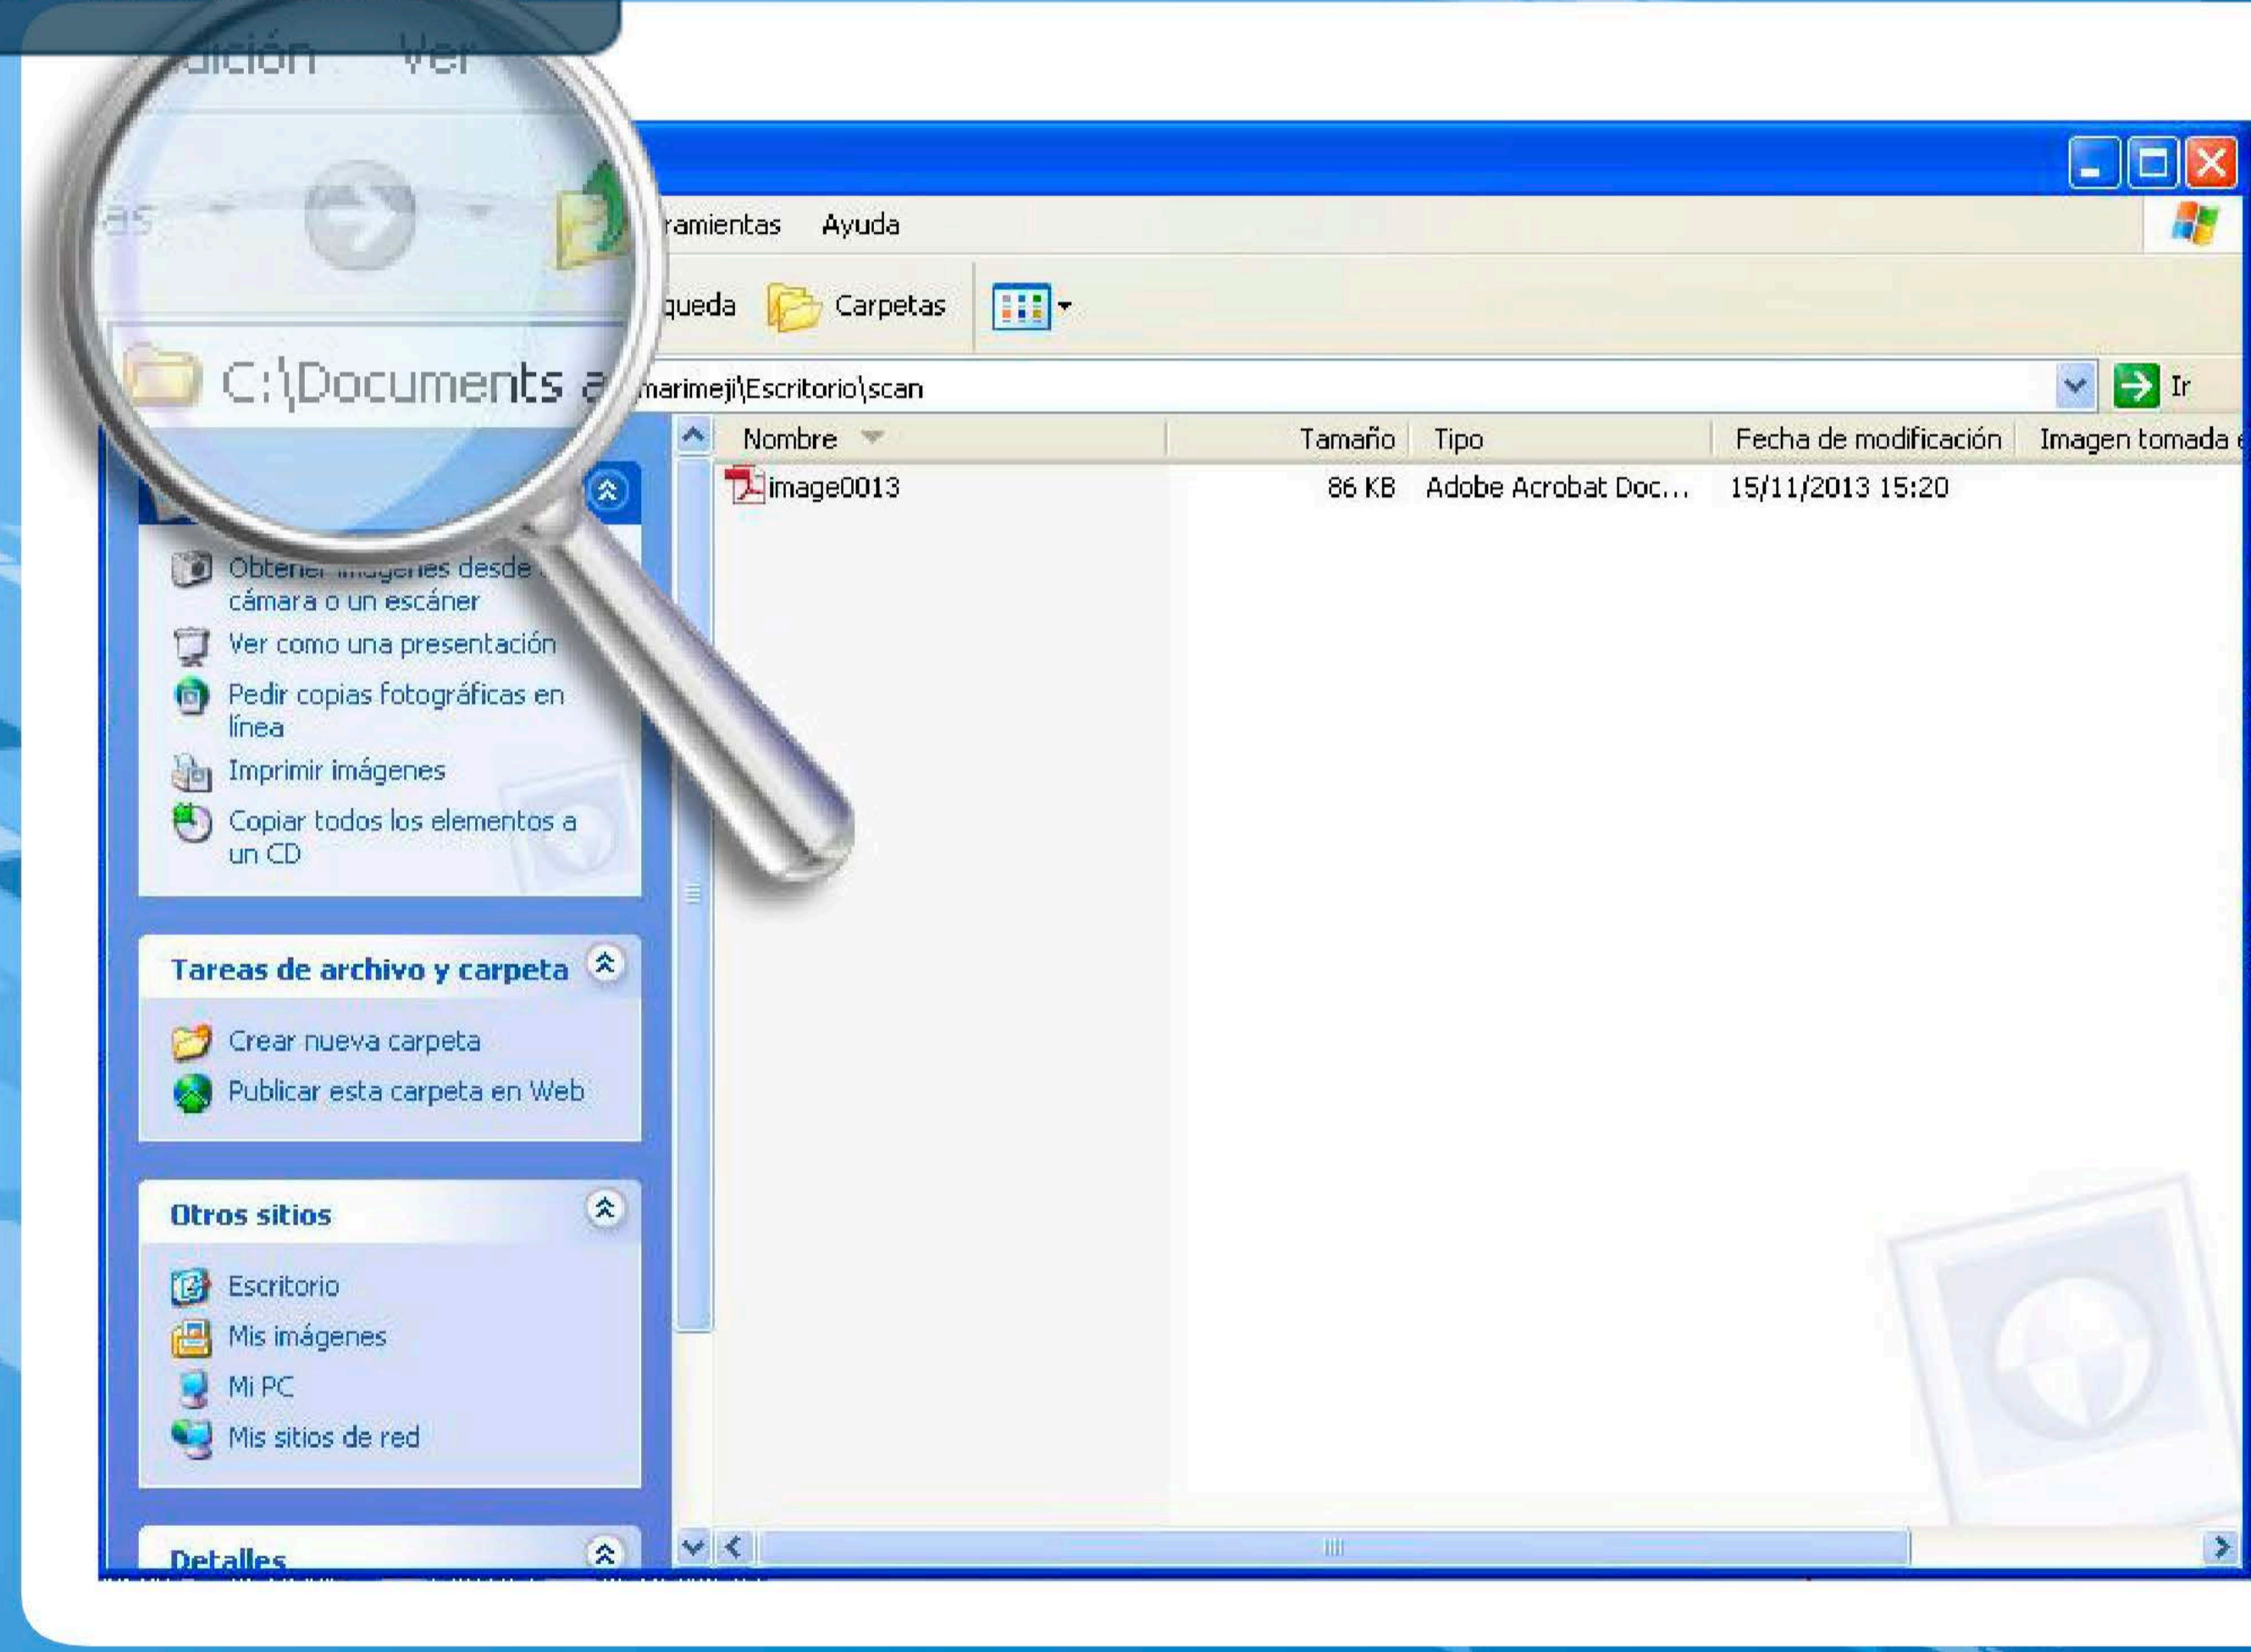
dición Ver

as

ramientas Ayuda

queda Carpetas

C:\Documents a marimeji\Escritorio\scan

Ir

| Nombre | Tamaño | Tipo | Fecha de modificación | Imagen tomada |
|---|---|---|---|---|
| image0013 | 86 KB | Adobe Acrobat Doc... | 15/11/2013 15:20 | |

Obtener imágenes desde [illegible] cámara o un escáner
Ver como una presentación
Pedir copias fotográficas en línea
Imprimir imágenes
Copiar todos los elementos a un CD

Tareas de archivo y carpeta
Crear nueva carpeta
Publicar esta carpeta en Web

Otros sitios
Escritorio
Mis imágenes
Mi PC
Mis sitios de red

Detalles